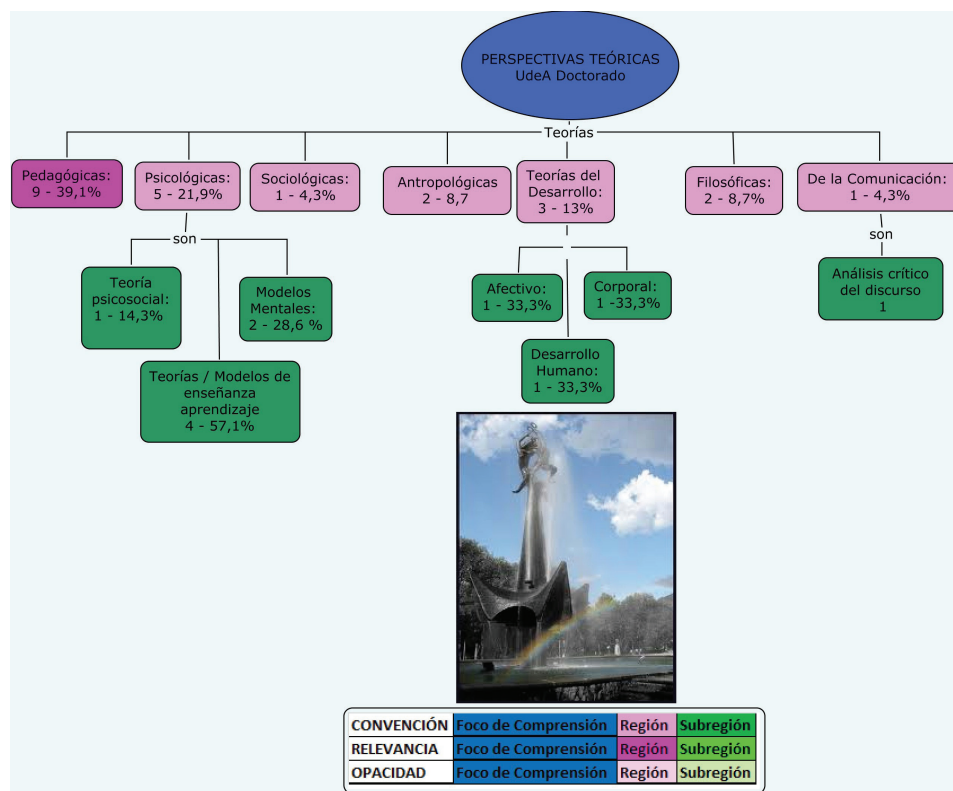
PERSPECTIVAS TEÓRICAS
UdeA Doctorado

Teorías

Pedagógicas:
9 - 39,1%

Psicológicas:
5 - 21,9%

Sociológicas:
1 - 4,3%

Antropológicas
2 - 8,7

Teorías del Desarrollo:
3 - 13%

Filosóficas:
2 - 8,7%

De la Comunicación:
1 - 4,3%

son

Teoría psicosocial:
1 - 14,3%

Modelos Mentales:
2 - 28,6 %

Teorías / Modelos de enseñanza aprendizaje
4 - 57,1%

Afectivo:
1 - 33,3%

Corporal:
1 -33,3%

Desarrollo Humano:
1 - 33,3%

son

Análisis crítico del discurso
1

| CONVENCIÓN | Foco de Comprensión | Región | Subregión |
|---|---|---|---|
| RELEVANCIA | Foco de Comprensión | Región | Subregión |
| OPACIDAD | Foco de Comprensión | Región | Subregión |